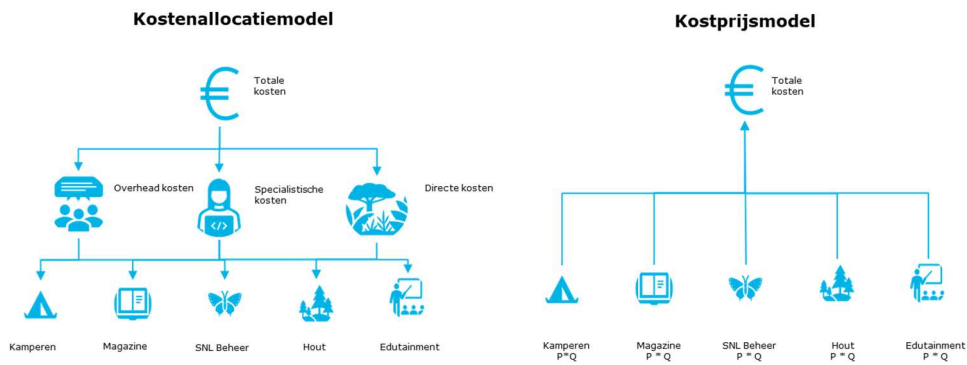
Kostenallocatiemodel

Totale kosten

Overhead kosten

Specialistische kosten

Directe kosten

Kamperen

Magazine

SNL Beheer

Hout

Edutainment

Kostprijsmodel

Totale kosten

Kamperen P*Q

Magazine P * Q

SNL Beheer P * Q

Hout P * Q

Edutainment P * Q